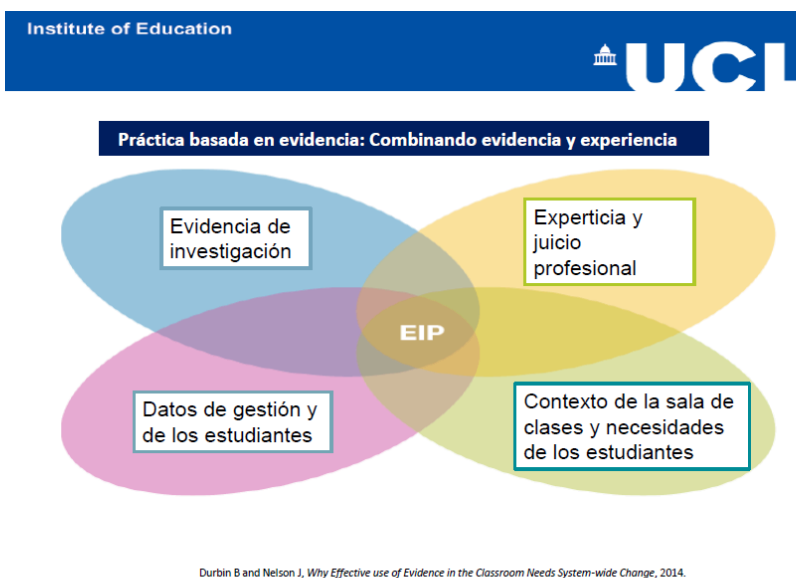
Institute of Education

UCL

Práctica basada en evidencia: Combinando evidencia y experiencia

Evidencia de investigación

Experticia y juicio profesional

EIP

Datos de gestión y de los estudiantes

Contexto de la sala de clases y necesidades de los estudiantes

Durbin B and Nelson J, *Why Effective use of Evidence in the Classroom Needs System-wide Change*, 2014.